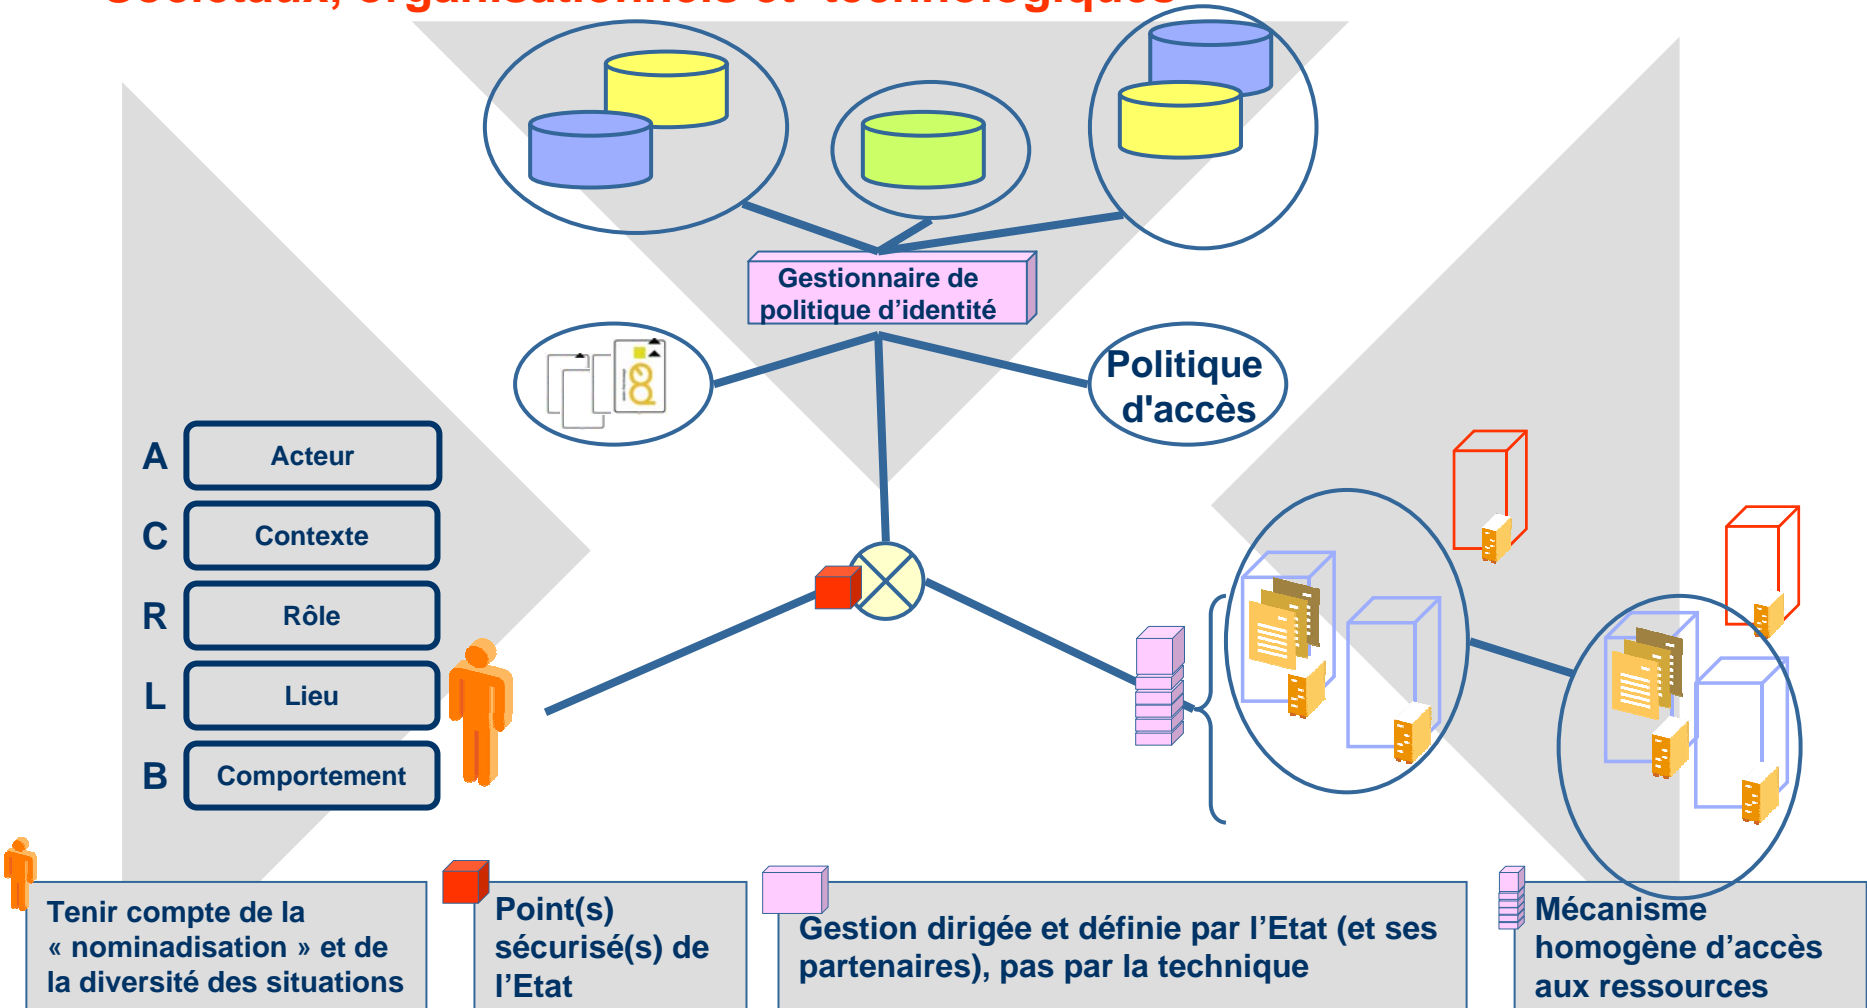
Gestionnaire de politique d’identité

Politique d'accès

A Acteur

C Contexte

R Rôle

L Lieu

B Comportement

Tenir compte de la « nominadisation » et de la diversité des situations

Point(s) sécurisé(s) de l’Etat

Gestion dirigée et définie par l’Etat (et ses partenaires), pas par la technique

Mécanisme homogène d’accès aux ressources